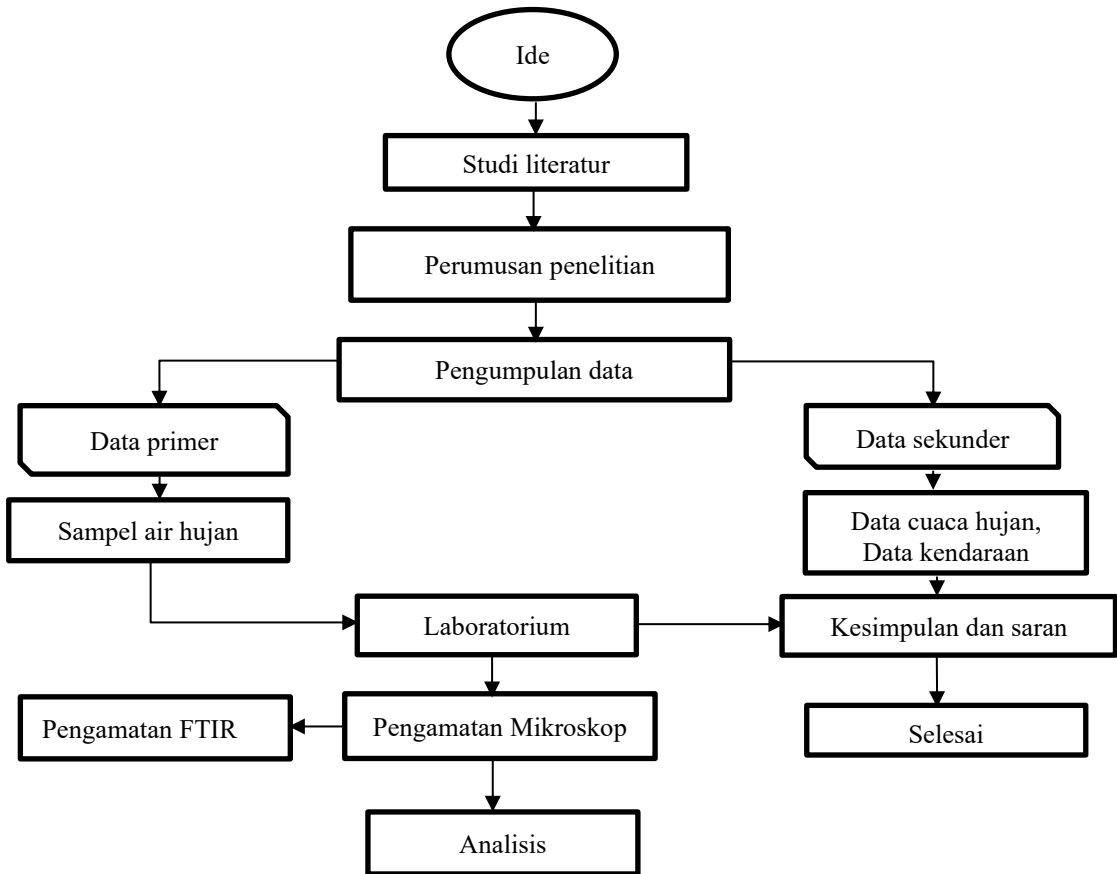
Ide

Studi literatur

Perumusan penelitian

Pengumpulan data

Data primer

Data sekunder

Sampel air hujan

Data cuaca hujan, Data kendaraan

Laboratorium

Kesimpulan dan saran

Pengamatan FTIR

Pengamatan Mikroskop

Selesai

Analisis